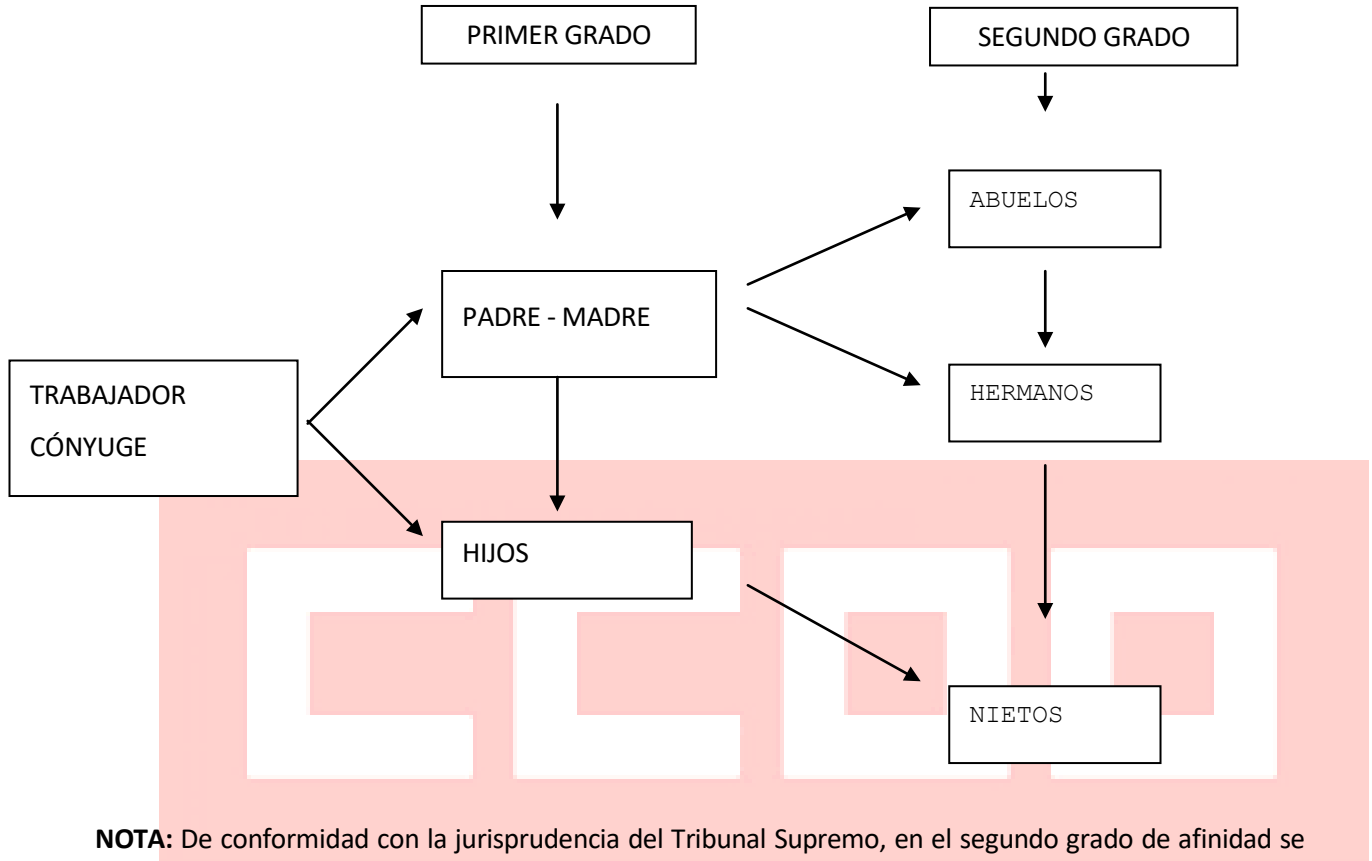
PRIMER GRADO

SEGUNDO GRADO

TRABAJADOR

CÓNYUGE

PADRE - MADRE

HIJOS

ABUELOS

HERMANOS

NIETOS

**NOTA:** De conformidad con la jurisprudencia del Tribunal Supremo, en el segundo grado de afinidad se